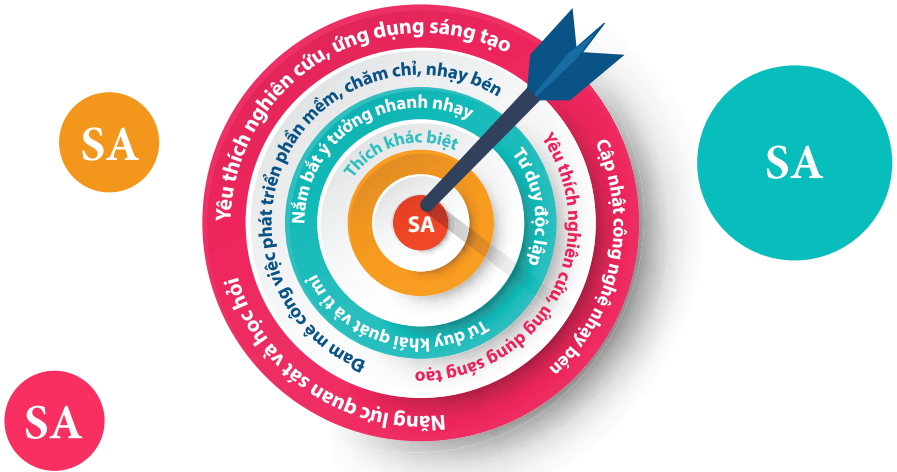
SA

Yêu thích nghiên cứu, ứng dụng sáng tạo

Cập nhật công nghệ nhạy bén

Năng lực quan sát và học hỏi

Đam mê công việc phát triển phần mềm, chăm chỉ, nhạy bén

Yêu thích nghiên cứu, ứng dụng sáng tạo

Nắm bắt ý tưởng nhanh nhạy

Tư duy độc lập

Tư duy khái quát và tỉ mỉ

Thích khác biệt

SA

SA

SA